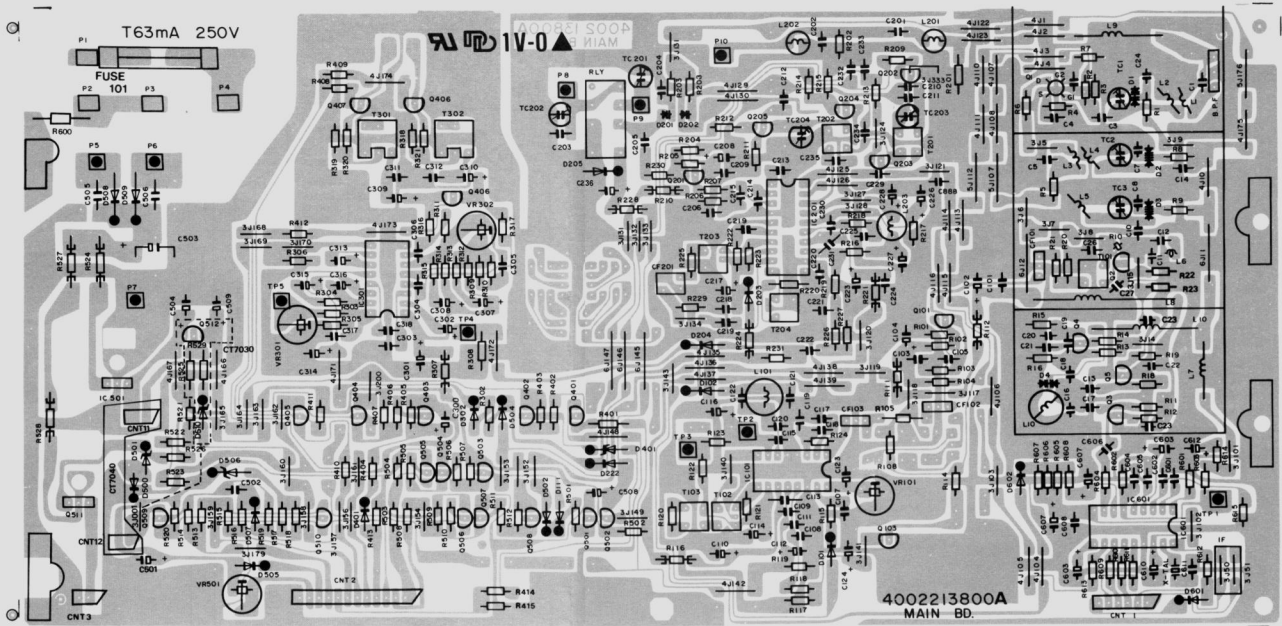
T63mA 250V
P1
FUSE
101
P2 P3 P4
R600
P5 P6
C505 C506
C503
R527 R524
P7
C504 C509
TP5
VR301
CT7030
IC501
CNT11
CT7040
CNT12
C501
VR501
CNT2
CNT3
R414
R415
1V-0
4002138000
MAIN
RLY
P8 P9 P10
TC201 TC202
T301 T302
Q407 Q406
R409 R408
4J174
4J173
R412
3J168 3J169 3J170
VR302
TP4
D205
C236
L202 L201
C202 C201
4J122 4J123
4J1 4J2 4J3 4J4
L9
TC1 TC2 TC3
L2 L1 L3 L4 L5
B.P.F.
5J176
5J175
T203 T204 T202 T201
TC204 TC203
CF201
L101
TP2 TP3
IC101
T103 T102
VR101
Q103
4J142
R116 R117 R118
IC601
TP1
X-TAL
IF
3J50 3J51
CNT 1
D601
L10
CF101
CF102 CF103
R105 R108 R114
C606 C603 C612
Q405 Q404 Q403 Q402 Q401
R401 D401 D222
R502
C508
3J179
Q505
4002213800A
MAIN BD.